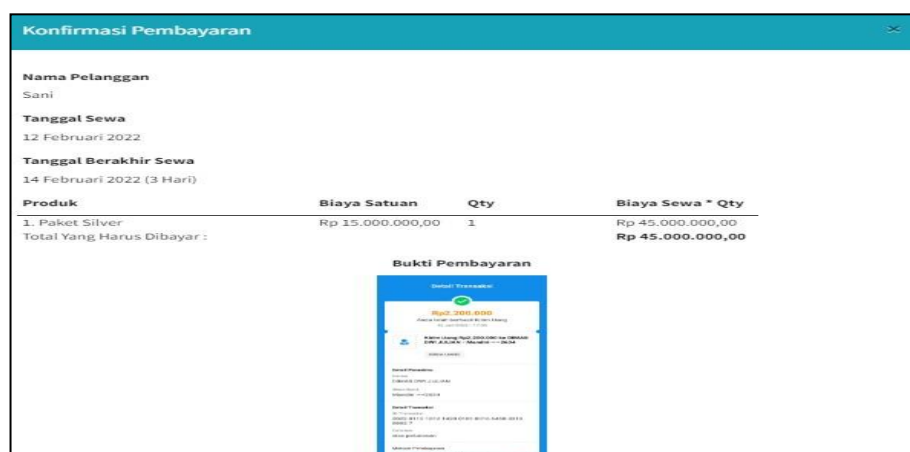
Konfirmasi Pembayaran

Nama Pelanggan
Sani

Tanggal Sewa
12 Februari 2022

Tanggal Berakhir Sewa
14 Februari 2022 (3 Hari)

| Produk | Biaya Satuan | Qty | Biaya Sewa * Qty |
|---|---|---|---|
| 1. Paket Silver | Rp 15.000.000,00 | 1 | Rp 45.000.000,00 |
| Total Yang Harus Dibayar : | | | Rp 45.000.000,00 |

Bukti Pembayaran

Detail Transaksi

Rp2.200.000

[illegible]

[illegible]